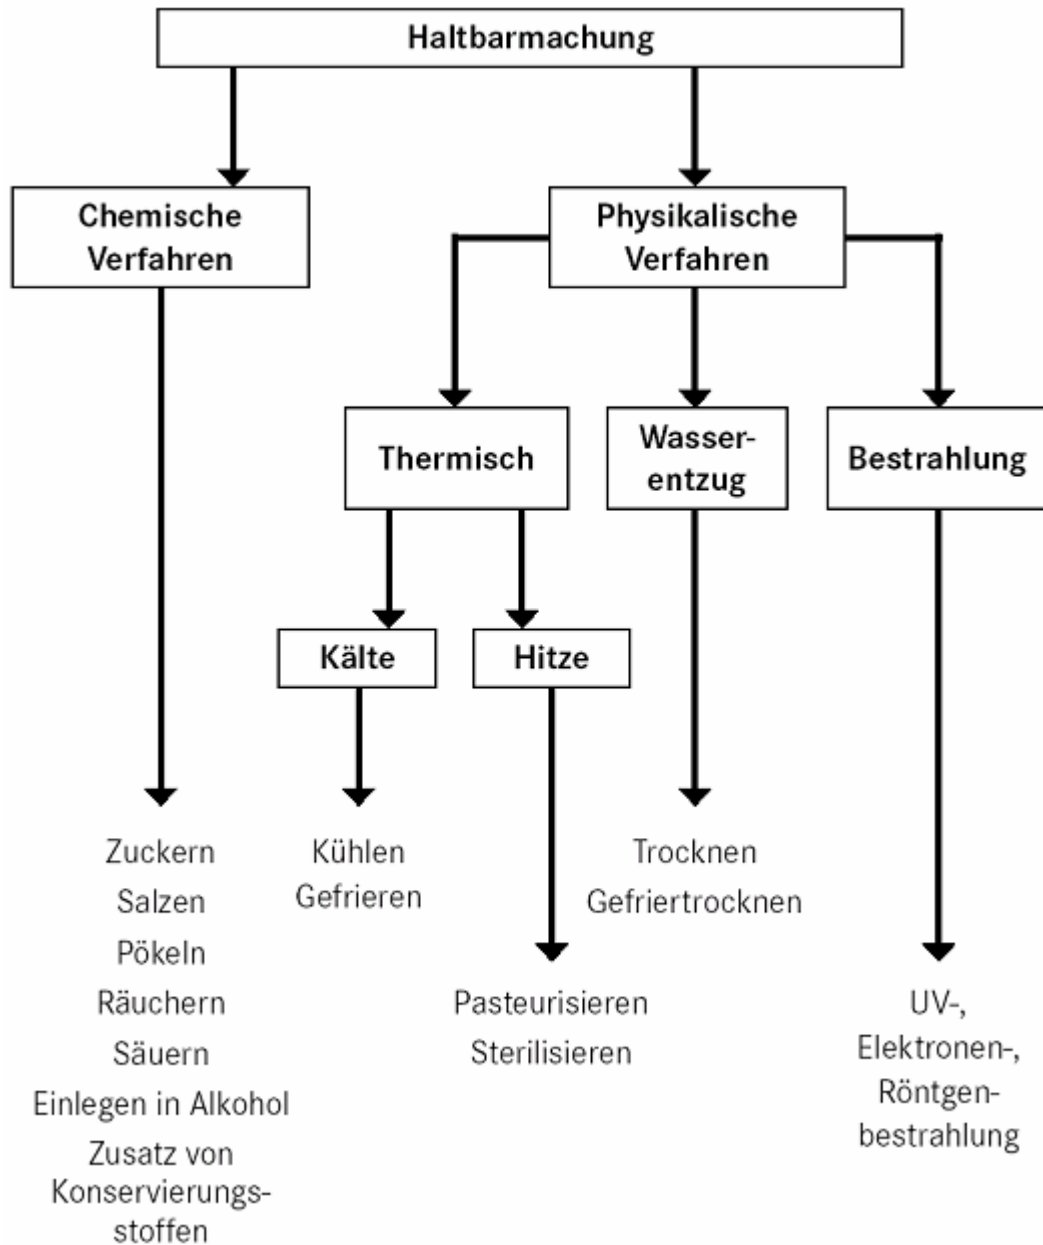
Haltbarmachung

Chemische Verfahren

Physikalische Verfahren

Thermisch

Wasserentzug

Bestrahlung

Kälte

Hitze

Zuckern
Salzen
Pökeln
Räuchern
Säuern
Einlegen in Alkohol
Zusatz von Konservierungsstoffen

Kühlen
Gefrieren

Trocknen
Gefriertrocknen

Pasteurisieren
Sterilisieren

UV-, Elektronen-, Röntgenbestrahlung